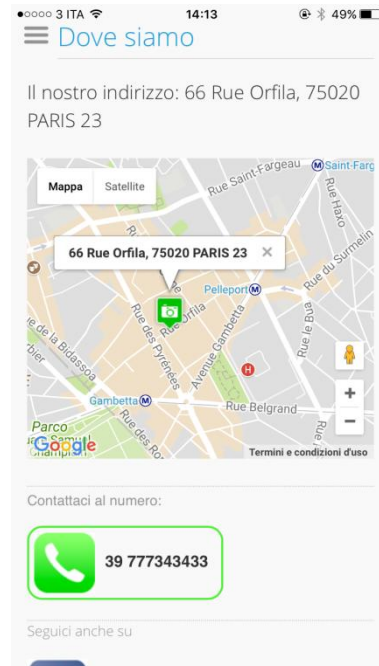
●○○○○ 3 ITA 14:13 49%

Dove siamo

Il nostro indirizzo: 66 Rue Orfila, 75020 PARIS 23

Mappa Satellite

66 Rue Orfila, 75020 PARIS 23 ×

Rue Saint-Fargeau
Saint-Farg
Rue Haxo
Rue du Surmelin
Pelleport
Rue Orfila
Rue des Pyrénées
Avenue Gambetta
Rue le Bua
Rue de la Bidassoa
Gambetta
Rue Belgrand
Rue des Ro
Parco
Google
Termini e condizioni d'uso

Contattaci al numero:

39 777343433

Seguici anche su